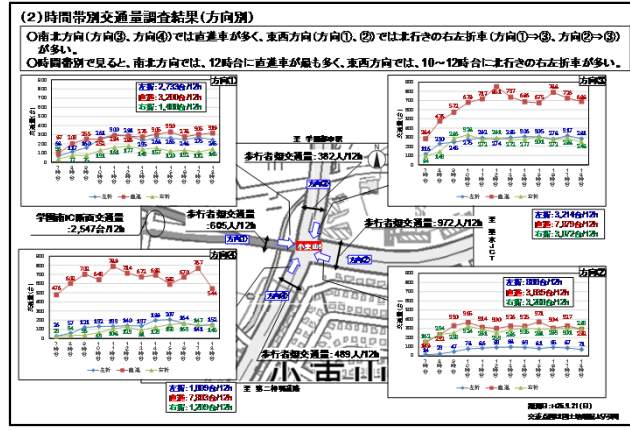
(2)時間帯別交通量調査結果(方向別)

○南北方向(方向③、方向④)では直進車が多く、東西方向(方向①、②)では北行きの右左折車(方向①→③、方向②→③)が多い。

○時間帯別で見ると、南北方向では、12時台に直進車が最も多く、東西方向では、10～12時台に北行きの右左折車が多い。

方向①
左折:2,733台/12h
直進:3,300台/12h
右折:1,400台/12h

方向③
左折:3,214台/12h
直進:7,979台/12h
右折:3,102台/12h

方向④
左折:1,809台/12h
直進:7,863台/12h
右折:1,290台/12h

方向②
左折:800台/12h
直進:3,885台/12h
右折:3,388台/12h

多行者類交通量:382人/12h
多行者類交通量:605人/12h
多行者類交通量:972人/12h
多行者類交通量:489人/12h

学園南IC断面交通量:2,547台/12h

方向①
方向②
方向③
方向④

左折　直進　右折

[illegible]